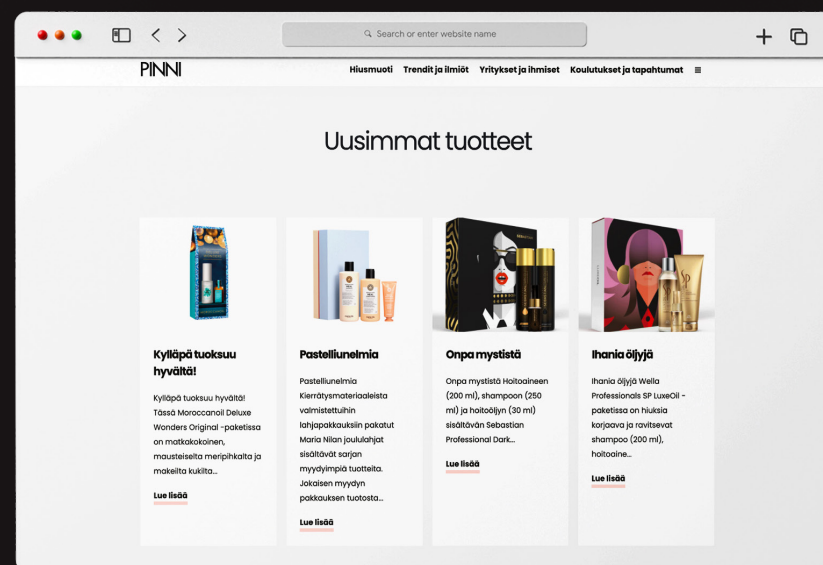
Search or enter website name

PINNI

Hiusmuoti Trendit ja ilmiöt Yritykset ja ihmiset Koulutukset ja tapahtumat ≡

Uusimmat tuotteet

Kylläpä tuoksuu hyvältä!

Kylläpä tuoksuu hyvältä! Tässä Moroccanoil Deluxe Wonders Original -paketissa on matkakokoinen, mausteiselta meripihkalta ja makeilta kukilta...

Lue lisää

Pastelliunelmia

Pastelliunelmia Kierrätysmateriaaleista valmistettuihin lahjapakkauksiin pakatut Maria Nilan joululahjat sisältävät sarjan myydyimpiä tuotteita. Jokaisen myydyn pakkauksen tuotosta...

Lue lisää

Onpa mystistä

Onpa mystistä Hoitoaineen (200 ml), shampoon (250 ml) ja hoitoöljyn (30 ml) sisältävän Sebastian Professional Dark...

Lue lisää

Ihania öljyjä

Ihania öljyjä Wella Professionals SP LuxeOil -paketissa on hiuksia korjaava ja ravitsevat shampoo (200 ml), hoitoaine...

Lue lisää